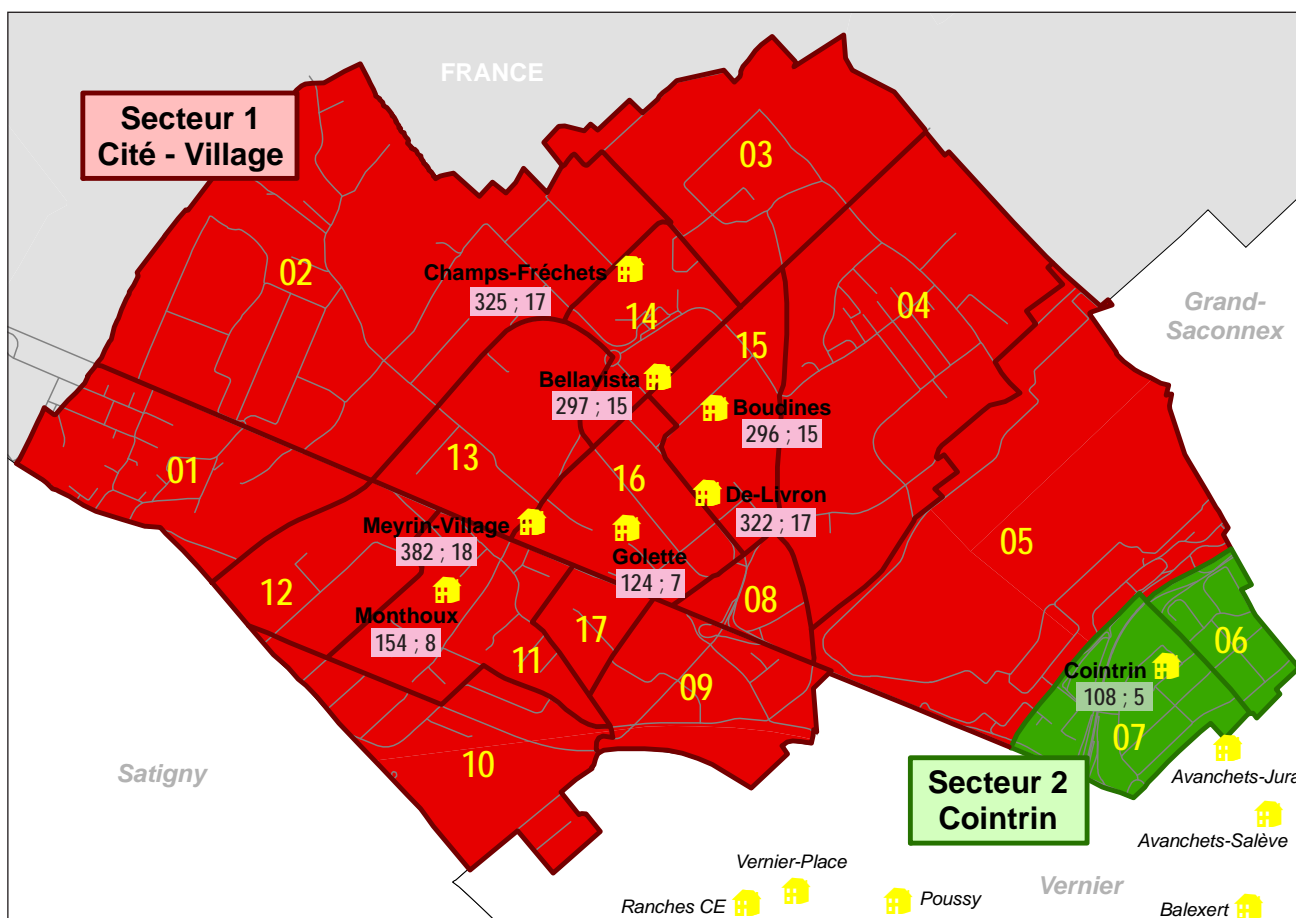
FRANCE

Secteur 1
Cité - Village

03

02

04

Champs-Fréchets
325 ; 17

14

15

Grand-Saconnex

Bellavista
297 ; 15

Boudines
296 ; 15

13

01

16

De-Livron
322 ; 17

05

Meyrin-Village
382 ; 18

Golette
124 ; 7

12

08

Monthoux
154 ; 8

17

11

06

Cointrin
108 ; 5

09

07

Satigny

10

Secteur 2
Cointrin

Avanchets-Jura

Avanchets-Salève

Vernier-Place

Vernier

Ranches CE

Poussy

Balexert